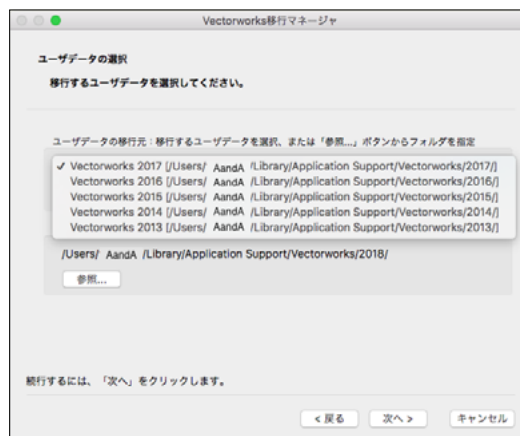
Vectorworks移行マネージャ

ユーザデータの選択

移行するユーザデータを選択してください。

ユーザデータの移行元：移行するユーザデータを選択、または「参照...」ボタンからフォルダを指定

✓ Vectorworks 2017 [/Users/ AandA /Library/Application Support/Vectorworks/2017/]
Vectorworks 2016 [/Users/ AandA /Library/Application Support/Vectorworks/2016/]
Vectorworks 2015 [/Users/ AandA /Library/Application Support/Vectorworks/2015/]
Vectorworks 2014 [/Users/ AandA /Library/Application Support/Vectorworks/2014/]
Vectorworks 2013 [/Users/ AandA /Library/Application Support/Vectorworks/2013/]

/Users/ AandA /Library/Application Support/Vectorworks/2018/

参照...

続行するには、「次へ」をクリックします。

< 戻る　次へ >　キャンセル